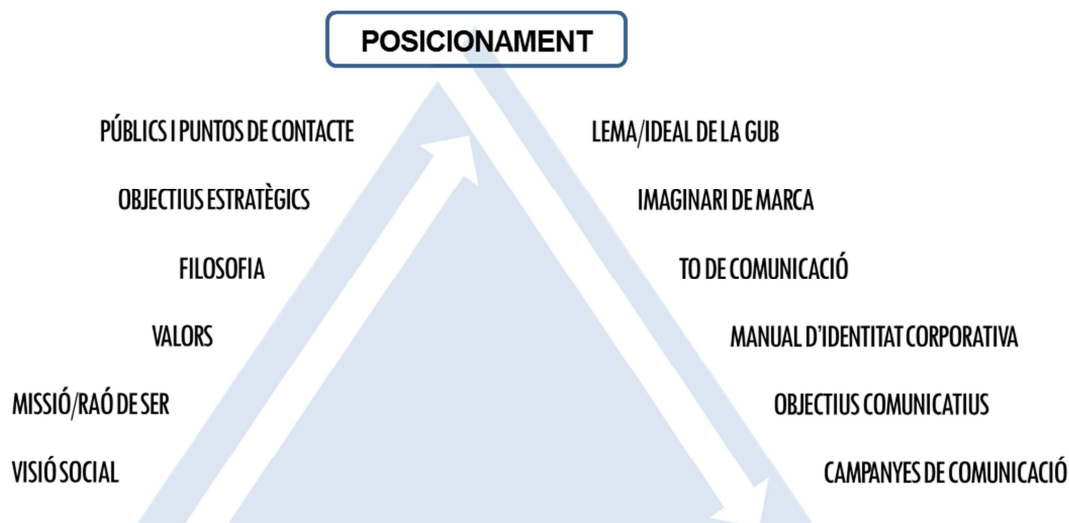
POSICIONAMENT

PÚBLICS I PUNTOS DE CONTACTE

OBJECTIUS ESTRATÈGICS

FILOSOFIA

VALORS

MISSIÓ/RAÓ DE SER

VISIÓ SOCIAL

LEMA/IDEAL DE LA GUB

IMAGINARI DE MARCA

TO DE COMUNICACIÓ

MANUAL D'IDENTITAT CORPORATIVA

OBJECTIUS COMUNICATIUS

CAMPANYES DE COMUNICACIÓ